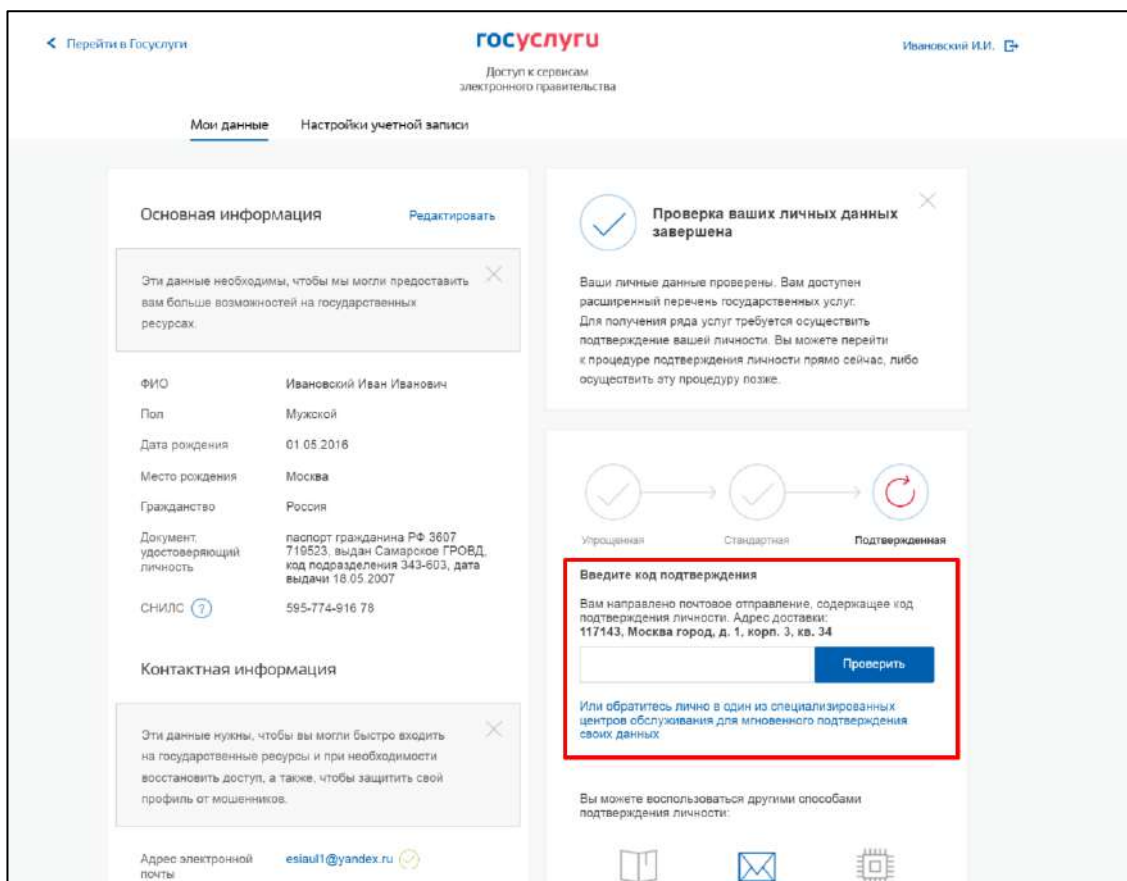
< Перейти в Госуслуги

госуслуги

Доступ к сервисам электронного правительства

Ивановский И.И.

Мои данные

Настройки учетной записи

Основная информация

Редактировать

Эти данные необходимы, чтобы мы могли предоставить вам больше возможностей на государственных ресурсах.

| | |
|---|---|
| ФИО | Ивановский Иван Иванович |
| Пол | Мужской |
| Дата рождения | 01.05.2016 |
| Место рождения | Москва |
| Гражданство | Россия |
| Документ, удостоверяющий личность | паспорт гражданина РФ 3607 719523, выдан Самарское ГРОВД, код подразделения 343-603, дата выдачи 18.05.2007 |
| СНИЛС ? | 595-774-916 78 |

Контактная информация

Эти данные нужны, чтобы вы могли быстро входить на государственные ресурсы и при необходимости восстановить доступ, а также, чтобы защитить свой профиль от мошенников.

Адрес электронной почты esiaul1@yandex.ru

Проверка ваших личных данных завершена

Ваши личные данные проверены. Вам доступен расширенный перечень государственных услуг. Для получения ряда услуг требуется осуществить подтверждение вашей личности. Вы можете перейти к процедуре подтверждения личности прямо сейчас, либо осуществить эту процедуру позже.

Упрощенная

Стандартная

Подтвержденная

Введите код подтверждения

Вам направлено почтовое отправление, содержащее код подтверждения личности. Адрес доставки: 117143, Москва город, д. 1, корп. 3, кв. 34

Проверить

Или обратитесь лично в один из специализированных центров обслуживания для мгновенного подтверждения своих данных

Вы можете воспользоваться другими способами подтверждения личности: